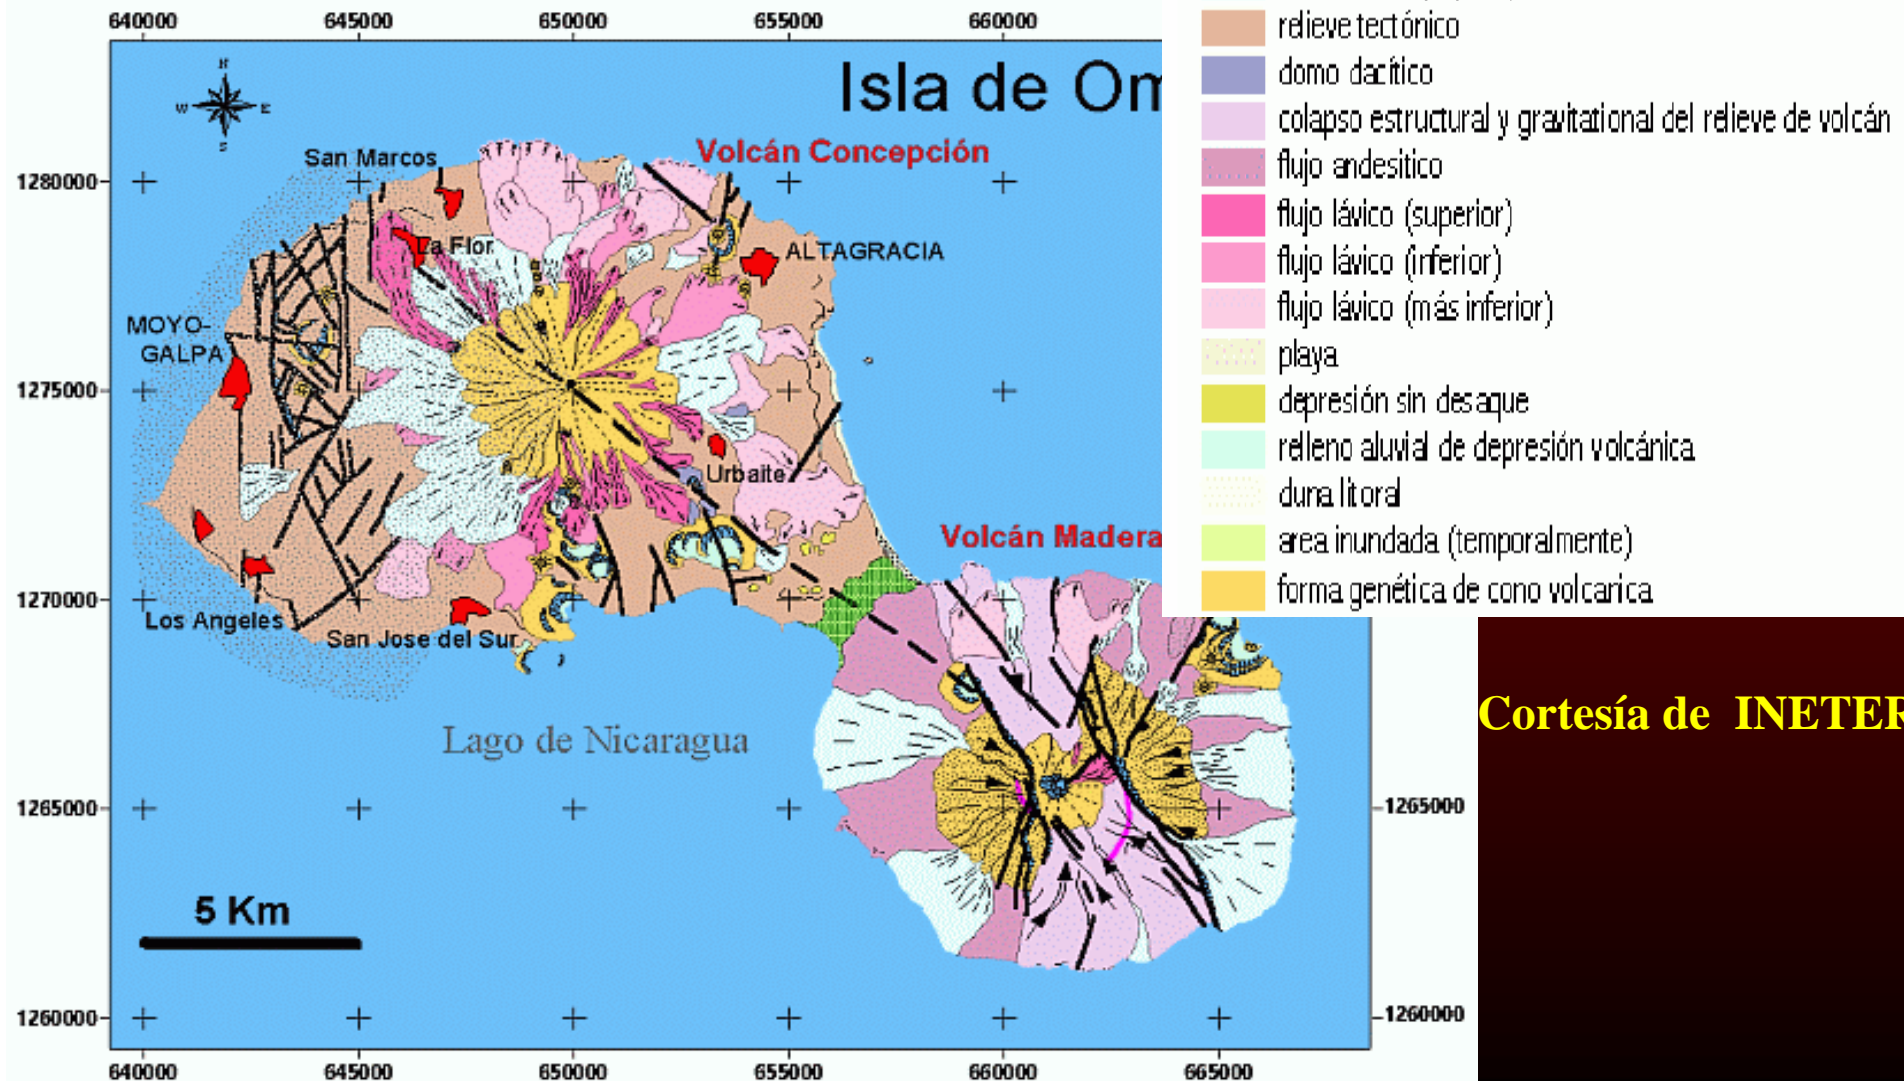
640000 645000 650000 655000 660000

Isla de Om

N
W E
S

Volcán Concepción

San Marcos

La Flor

ALTAGRACIA

MOYO-
GALPA

Urbaite

Volcán Madera

Los Angeles

San Jose del Sur

Lago de Nicaragua

5 Km

1280000
1275000
1270000
1265000
1260000

1265000
1260000

640000 645000 650000 655000 660000 665000

relieve tectónico
domo dacítico
colapso estructural y gravitational del relieve de volcán
flujo andesítico
flujo lávico (superior)
flujo lávico (inferior)
flujo lávico (más inferior)
playa
depresión sin desaque
relleno aluvial de depresión volcánica
duna litoral
area inundada (temporalmente)
forma genética de cono volcarica

Cortesía de INETER